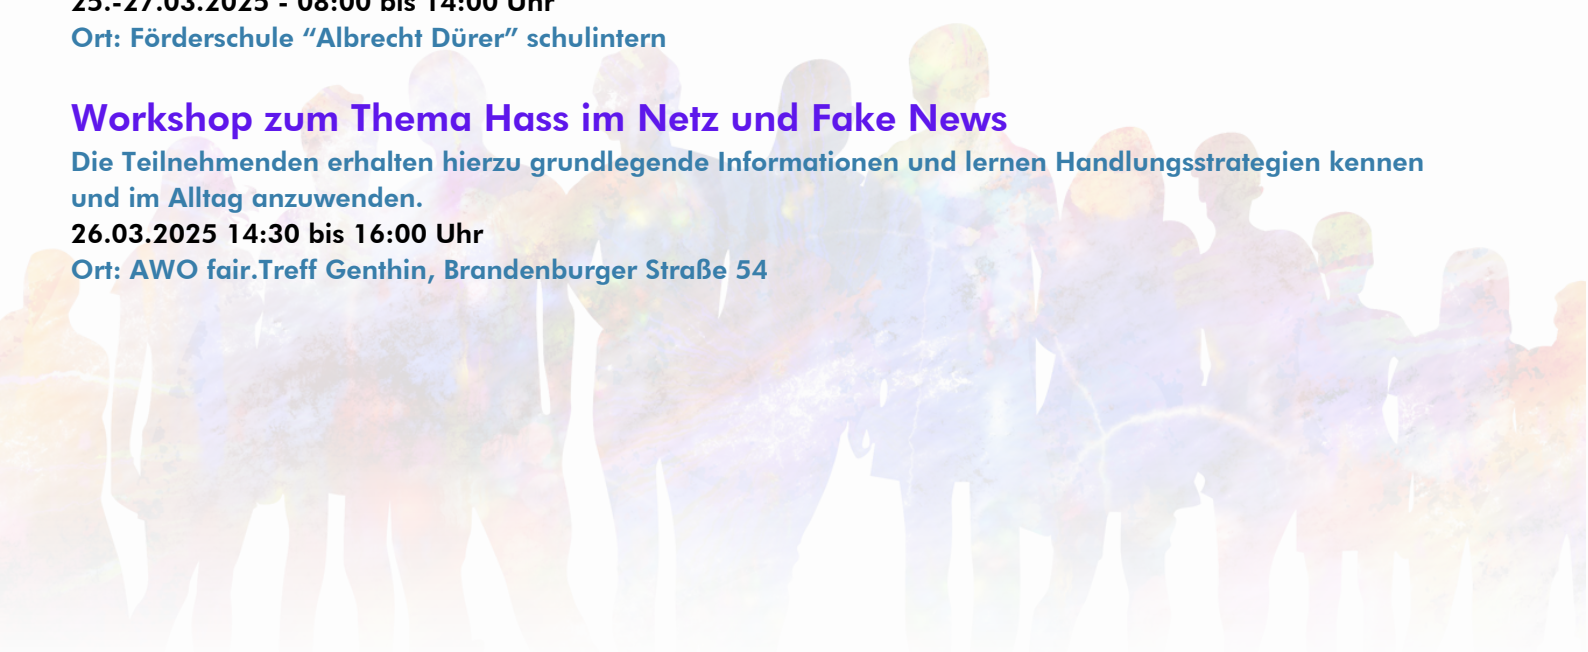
25.-27.03.2025 - 08:00 bis 14:00 Uhr
Ort: Förderschule “Albrecht Dürer” schulintern

Workshop zum Thema Hass im Netz und Fake News
Die Teilnehmenden erhalten hierzu grundlegende Informationen und lernen Handlungsstrategien kennen und im Alltag anzuwenden.
26.03.2025 14:30 bis 16:00 Uhr
Ort: AWO fair.Treff Genthin, Brandenburger Straße 54